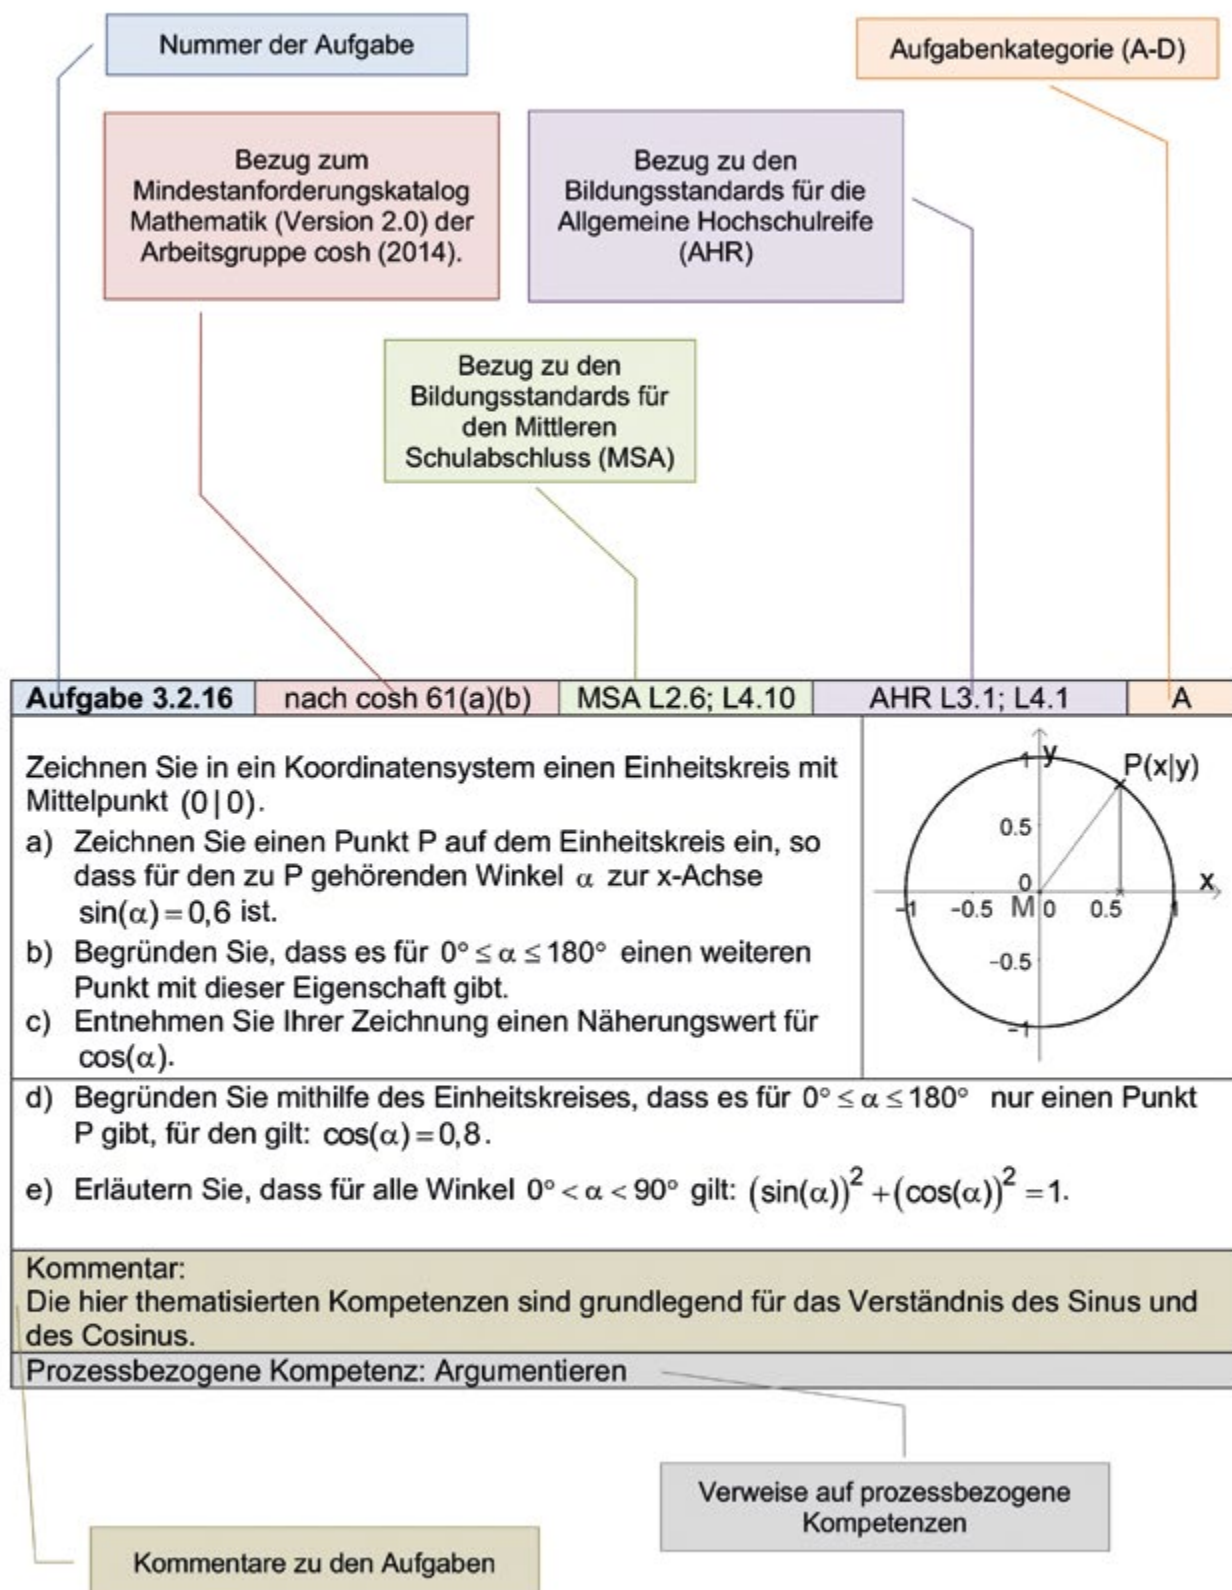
Nummer der Aufgabe

Aufgabenkategorie (A-D)

Bezug zum Mindestanforderungskatalog Mathematik (Version 2.0) der Arbeitsgruppe cosh (2014).

Bezug zu den Bildungsstandards für die Allgemeine Hochschulreife (AHR)

Bezug zu den Bildungsstandards für den Mittleren Schulabschluss (MSA)

| Aufgabe 3.2.16 | nach cosh 61(a)(b) | MSA L2.6; L4.10 | AHR L3.1; L4.1 | A |
|---|---|---|---|---|

Zeichnen Sie in ein Koordinatensystem einen Einheitskreis mit Mittelpunkt $(0|0)$.

a) Zeichnen Sie einen Punkt P auf dem Einheitskreis ein, so dass für den zu P gehörenden Winkel $\alpha$ zur x-Achse $\sin(\alpha)=0{,}6$ ist.

b) Begründen Sie, dass es für $0° \leq \alpha \leq 180°$ einen weiteren Punkt mit dieser Eigenschaft gibt.

c) Entnehmen Sie Ihrer Zeichnung einen Näherungswert für $\cos(\alpha)$.

y P(x|y) 1 0.5 0 x -1 -0.5 M 0 0.5 1 -0.5 -1

d) Begründen Sie mithilfe des Einheitskreises, dass es für $0° \leq \alpha \leq 180°$ nur einen Punkt P gibt, für den gilt: $\cos(\alpha)=0{,}8$.

e) Erläutern Sie, dass für alle Winkel $0° < \alpha < 90°$ gilt: $(\sin(\alpha))^2+(\cos(\alpha))^2=1$.

Kommentar:
Die hier thematisierten Kompetenzen sind grundlegend für das Verständnis des Sinus und des Cosinus.

Prozessbezogene Kompetenz: Argumentieren

Verweise auf prozessbezogene Kompetenzen

Kommentare zu den Aufgaben